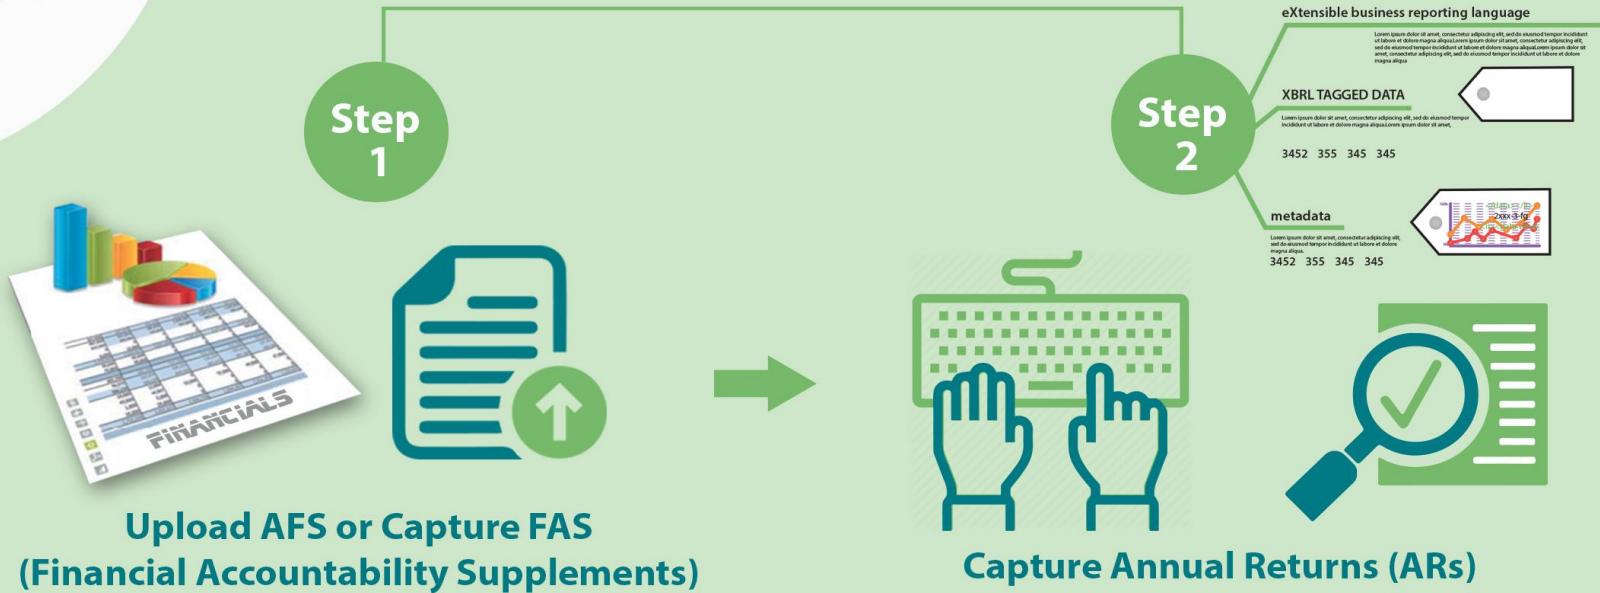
Step 1

Step 2

eXtensible business reporting language

Lorem ipsum dolor sit amet, consectetur adipiscing elit, sed do eiusmod tempor incididunt ut labore et dolore magna aliqua.Lorem ipsum dolor sit amet, consectetur adipiscing elit, sed do eiusmod tempor incididunt ut labore et dolore magna aliqua.Lorem ipsum dolor sit amet, consectetur adipiscing elit, sed do eiusmod tempor incididunt ut labore et dolore magna aliqua

XBRL TAGGED DATA

Lorem ipsum dolor sit amet, consectetur adipiscing elit, sed do eiusmod tempor incididunt ut labore et dolore magna aliqua.Lorem ipsum dolor sit amet,

3452 355 345 345

metadata

Lorem ipsum dolor sit amet, consectetur adipiscing elit, sed do eiusmod tempor incididunt ut labore et dolore magna aliqua.

3452 355 345 345

FINANCIALS

Upload AFS or Capture FAS (Financial Accountability Supplements)

Capture Annual Returns (ARs)